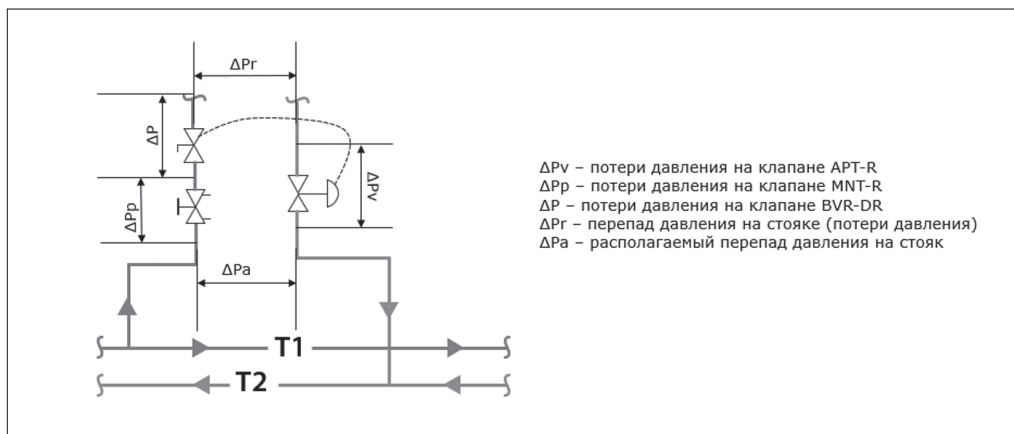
ΔPr

ΔP

ΔPv

ΔPp

ΔPa

T1

T2

ΔPv – потери давления на клапане APT-R
ΔPp – потери давления на клапане MNT-R
ΔP – потери давления на клапане BVR-DR
ΔPr – перепад давления на стояке (потери давления)
ΔPa – располагаемый перепад давления на стояк